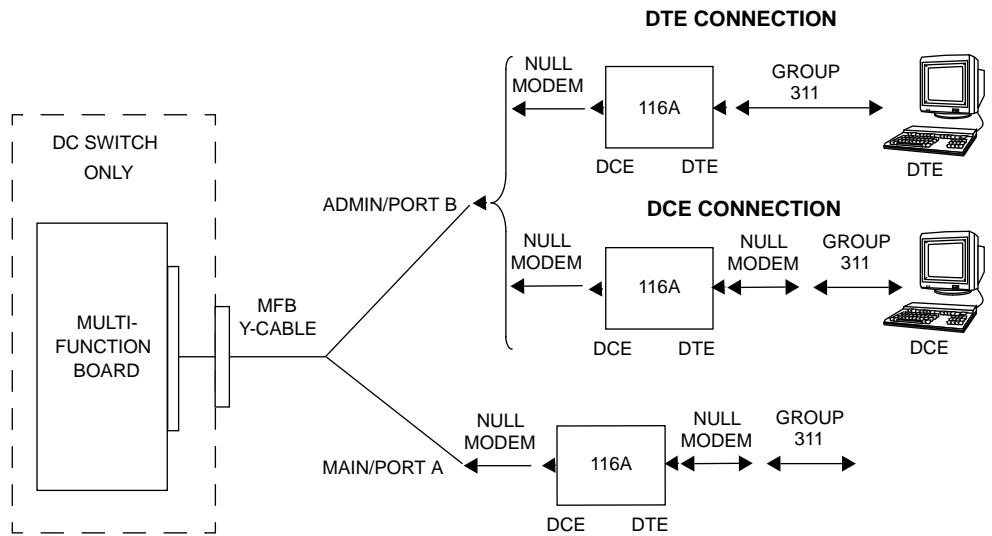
DTE CONNECTION

DC SWITCH ONLY

MULTI-FUNCTION BOARD

MFB Y-CABLE

ADMIN/PORT B

NULL MODEM

116A

DCE DTE

GROUP 311

DTE

DCE CONNECTION

NULL MODEM

116A

DCE DTE

NULL MODEM

GROUP 311

DCE

MAIN/PORT A

NULL MODEM

116A

DCE DTE

NULL MODEM

GROUP 311